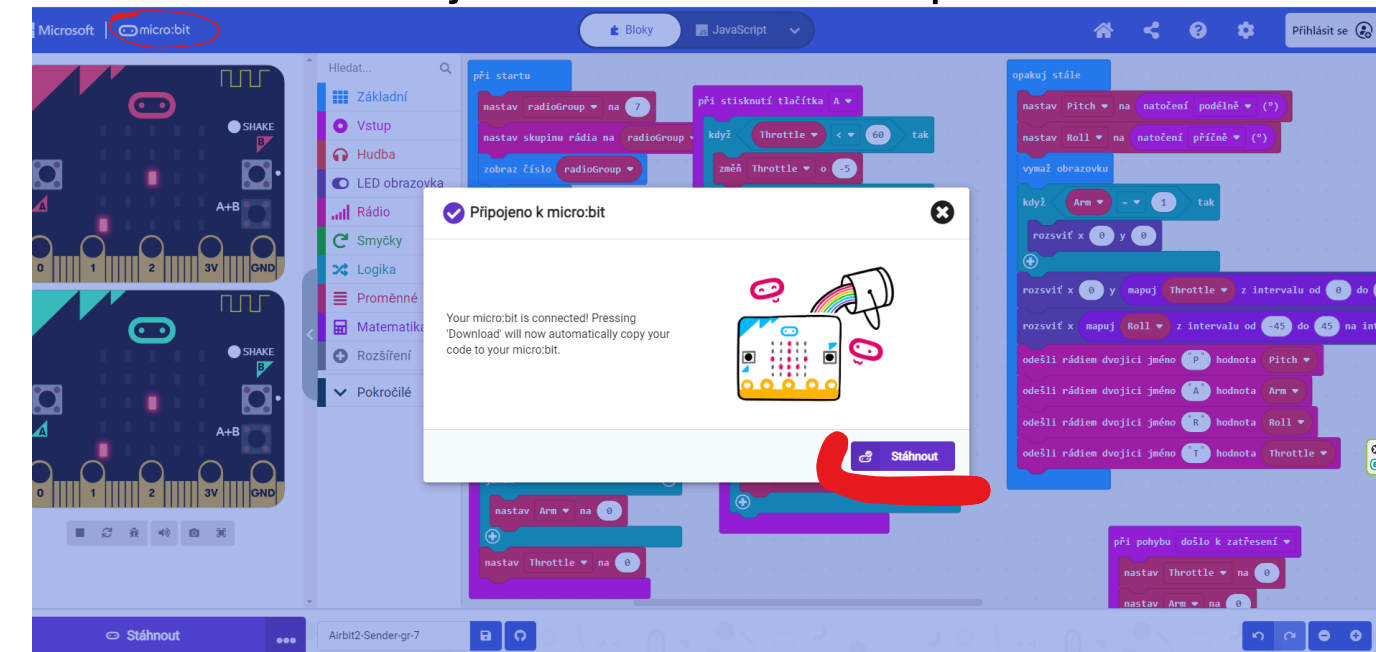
Microsoft | micro:bit

Bloky JavaScript

Přihlásit se

SHAKE
B
A
A+B
0 1 2 3V GND

SHAKE
B
A
A+B
0 1 2 3V GND

Hledat...
Základní
Vstup
Hudba
LED obrazovka
Rádio
Smyčky
Logika
Proměnné
Matematika
Rozšíření
Pokročilé

při startu
nastav radioGroup na 7
nastav skupinu rádia na radioGroup
zobraz číslo radioGroup

při stisknutí tlačítka A
když Throttle < 60 tak
změň Throttle o -5

opakuj stále
nastav Pitch na natočení podélně (°)
nastav Roll na natočení příčně (°)
vymaž obrazovku
když Arm - 1 tak
rozsviť x 0 y 0
rozsviť x 0 y mapuj Throttle z intervalu od 0 do
rozsviť x mapuj Roll z intervalu od -45 do 45 na int
odešli rádiem dvojici jméno "P" hodnota Pitch
odešli rádiem dvojici jméno "A" hodnota Arm
odešli rádiem dvojici jméno "R" hodnota Roll
odešli rádiem dvojici jméno "T" hodnota Throttle

Připojeno k micro:bit

Your micro:bit is connected! Pressing 'Download' will now automatically copy your code to your micro:bit.

Stáhnout

nastav Arm na 0
nastav Throttle na 0

při pohybu došlo k zatřesení
nastav Throttle na 0
nastav Arm na 0

Stáhnout
Airbit2-Sender-gr-7